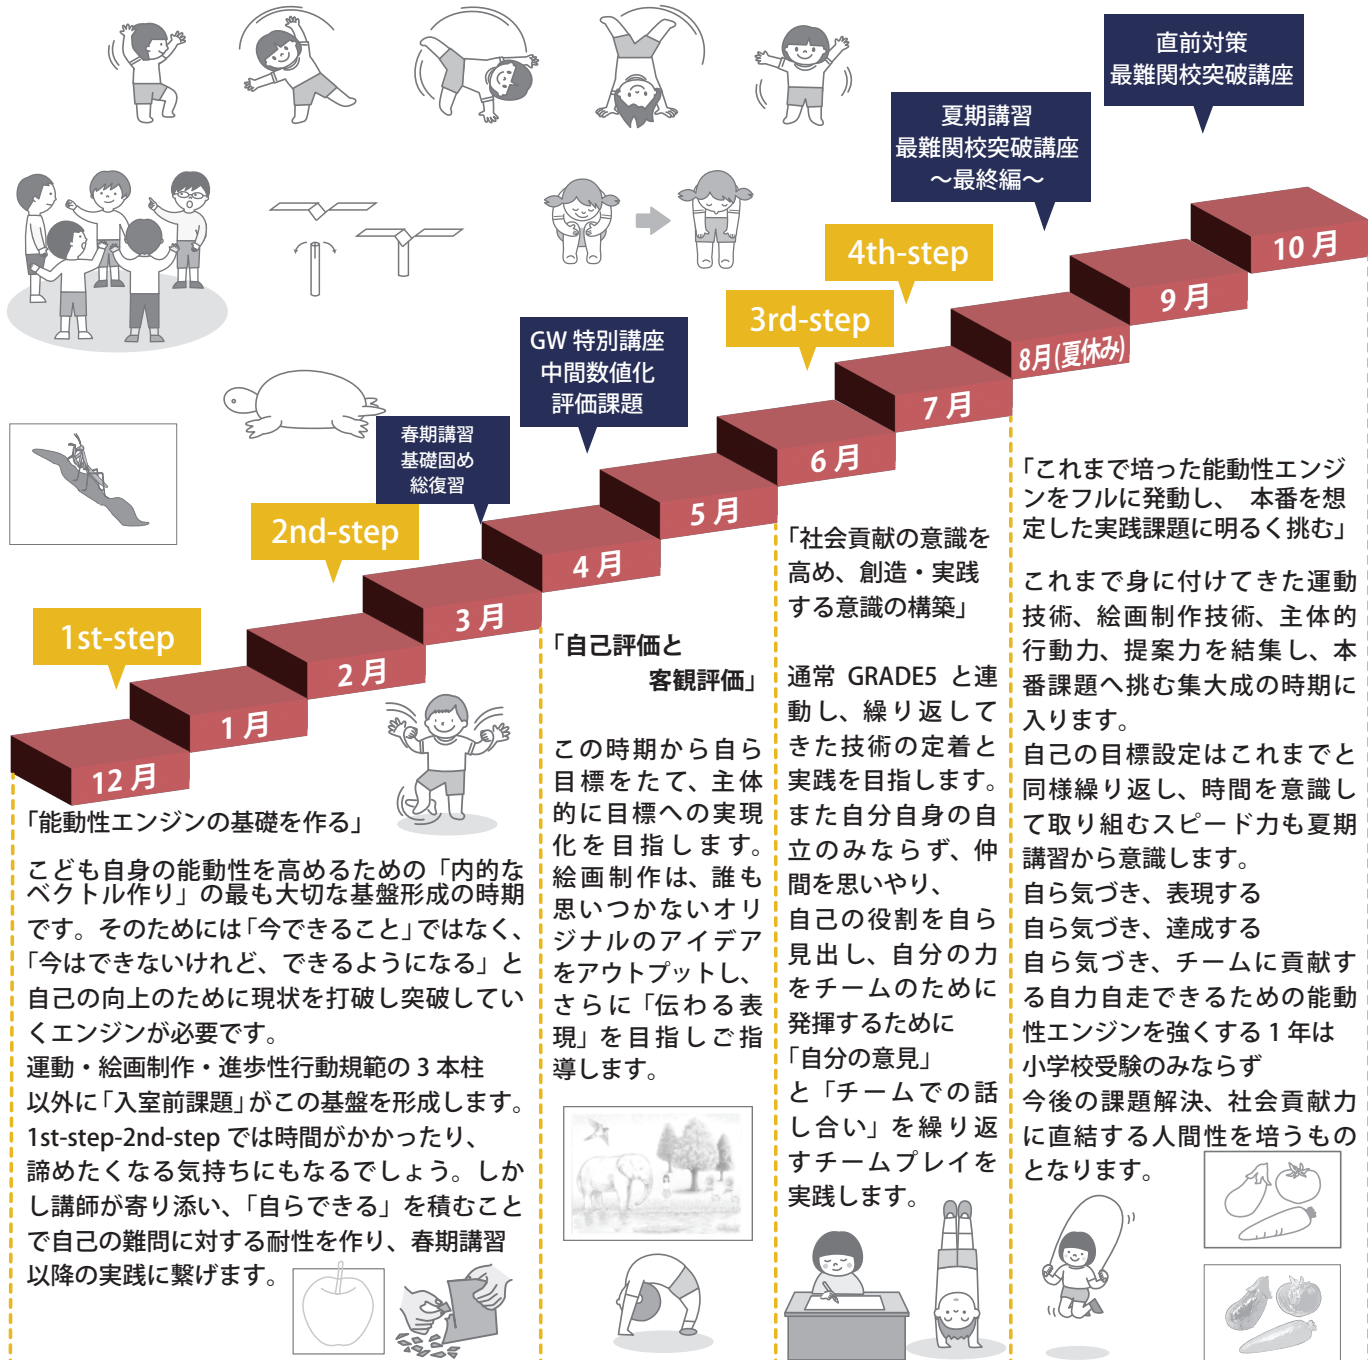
直前対策
最難関校突破講座

夏期講習
最難関校突破講座
～最終編～

4th-step

3rd-step

GW 特別講座
中間数値化
評価課題

春期講習
基礎固め
総復習

2nd-step

1st-step

12 月
1 月
2 月
3 月
4 月
5 月
6 月
7 月
8月(夏休み)
9 月
10 月

「能動性エンジンの基礎を作る」

こども自身の能動性を高めるための「内的なベクトル作り」の最も大切な基盤形成の時期です。そのためには「今できること」ではなく、「今はできないけれど、できるようになる」と自己の向上のために現状を打破し突破していくエンジンが必要です。
運動・絵画制作・進歩性行動規範の 3 本柱以外に「入室前課題」がこの基盤を形成します。
1st-step-2nd-step では時間がかかったり、諦めたくなる気持ちにもなるでしょう。しかし講師が寄り添い、「自らできる」を積むことで自己の難問に対する耐性を作り、春期講習以降の実践に繋げます。

「自己評価と
客観評価」

この時期から自ら目標をたて、主体的に目標への実現化を目指します。
絵画制作は、誰も思いつかないオリジナルのアイデアをアウトプットし、さらに「伝わる表現」を目指しご指導します。

「社会貢献の意識を高め、創造・実践する意識の構築」

通常 GRADE5 と連動し、繰り返してきた技術の定着と実践を目指します。
また自分自身の自立のみならず、仲間を思いやり、
自己の役割を自ら見出し、自分の力をチームのために発揮するために
「自分の意見」
と「チームでの話し合い」を繰り返すチームプレイを実践します。

「これまで培った能動性エンジンをフルに発動し、 本番を想定した実践課題に明るく挑む」

これまで身に付けてきた運動技術、絵画制作技術、主体的行動力、提案力を結集し、本番課題へ挑む集大成の時期に入ります。
自己の目標設定はこれまでと同様繰り返し、時間を意識して取り組むスピード力も夏期講習から意識します。
自ら気づき、表現する
自ら気づき、達成する
自ら気づき、チームに貢献する自力自走できるための能動性エンジンを強くする 1 年は小学校受験のみならず
今後の課題解決、社会貢献力に直結する人間性を培うものとなります。